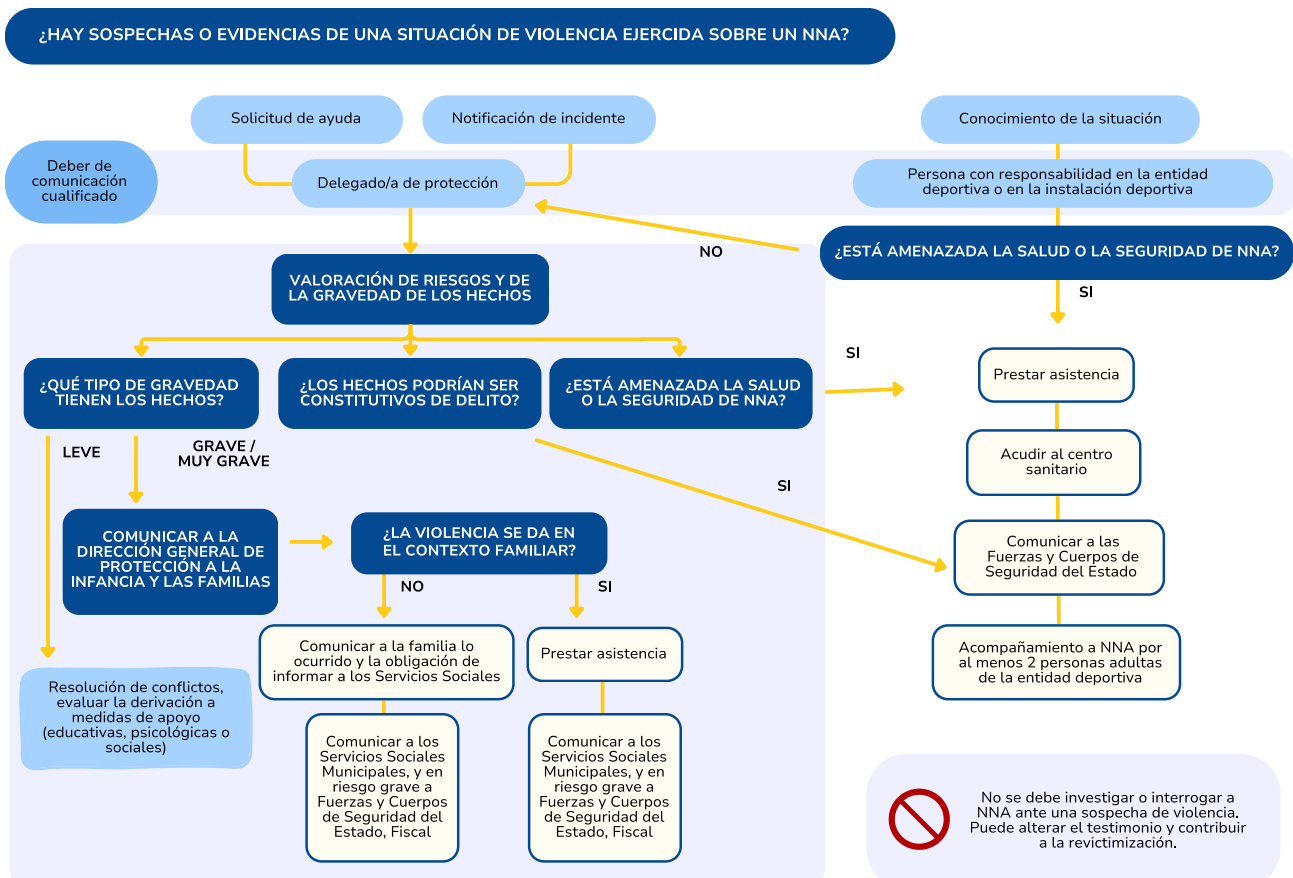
¿HAY SOSPECHAS O EVIDENCIAS DE UNA SITUACIÓN DE VIOLENCIA EJERCIDA SOBRE UN NNA?

Solicitud de ayuda

Notificación de incidente

Conocimiento de la situación

Deber de comunicación cualificado

Delegado/a de protección

Persona con responsabilidad en la entidad deportiva o en la instalación deportiva

NO

¿ESTÁ AMENAZADA LA SALUD O LA SEGURIDAD DE NNA?

SI

VALORACIÓN DE RIESGOS Y DE LA GRAVEDAD DE LOS HECHOS

SI

¿QUÉ TIPO DE GRAVEDAD TIENEN LOS HECHOS?

¿LOS HECHOS PODRÍAN SER CONSTITUTIVOS DE DELITO?

¿ESTÁ AMENAZADA LA SALUD O LA SEGURIDAD DE NNA?

Prestar asistencia

LEVE

GRAVE / MUY GRAVE

Acudir al centro sanitario

SI

COMUNICAR A LA DIRECCIÓN GENERAL DE PROTECCIÓN A LA INFANCIA Y LAS FAMILIAS

¿LA VIOLENCIA SE DA EN EL CONTEXTO FAMILIAR?

Comunicar a las Fuerzas y Cuerpos de Seguridad del Estado

NO

SI

Comunicar a la familia lo ocurrido y la obligación de informar a los Servicios Sociales

Prestar asistencia

Acompañamiento a NNA por al menos 2 personas adultas de la entidad deportiva

Resolución de conflictos, evaluar la derivación a medidas de apoyo (educativas, psicológicas o sociales)

Comunicar a los Servicios Sociales Municipales, y en riesgo grave a Fuerzas y Cuerpos de Seguridad del Estado, Fiscal

Comunicar a los Servicios Sociales Municipales, y en riesgo grave a Fuerzas y Cuerpos de Seguridad del Estado, Fiscal

No se debe investigar o interrogar a NNA ante una sospecha de violencia. Puede alterar el testimonio y contribuir a la revictimización.